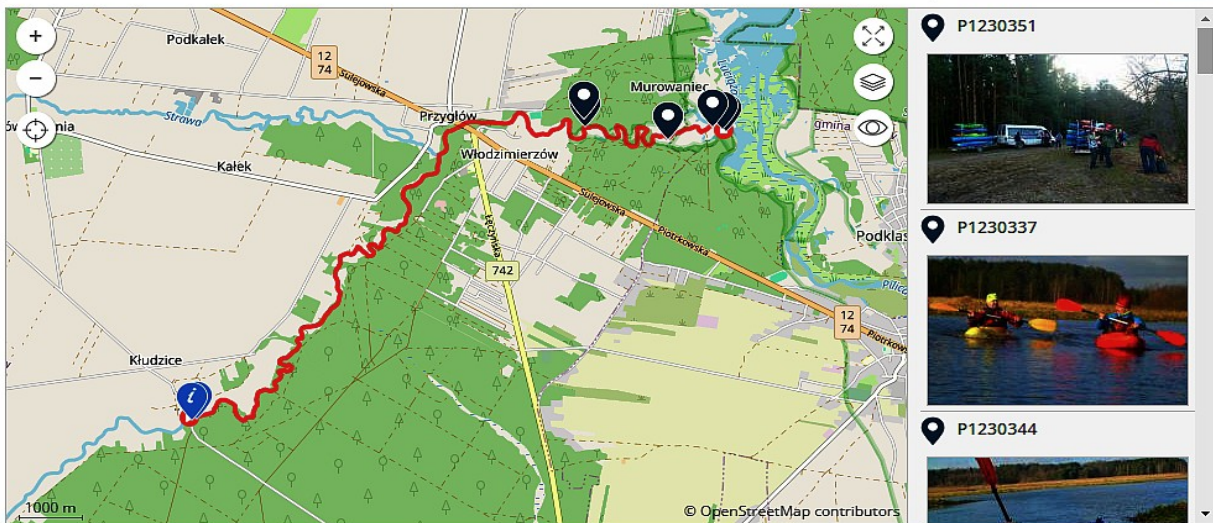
+
−
Podkałek
12
74
Sulejowska
Strawa
ów
mina
Przygłów
Murowaniec
Kałek
Włodzimierzów
Sulejowska
Piotrkowska
gmina
Podklas
742
Pilica
12
74
Piotrkow
Kłudzice
i
1000 m
© OpenStreetMap contributors
P1230351
P1230337
P1230344